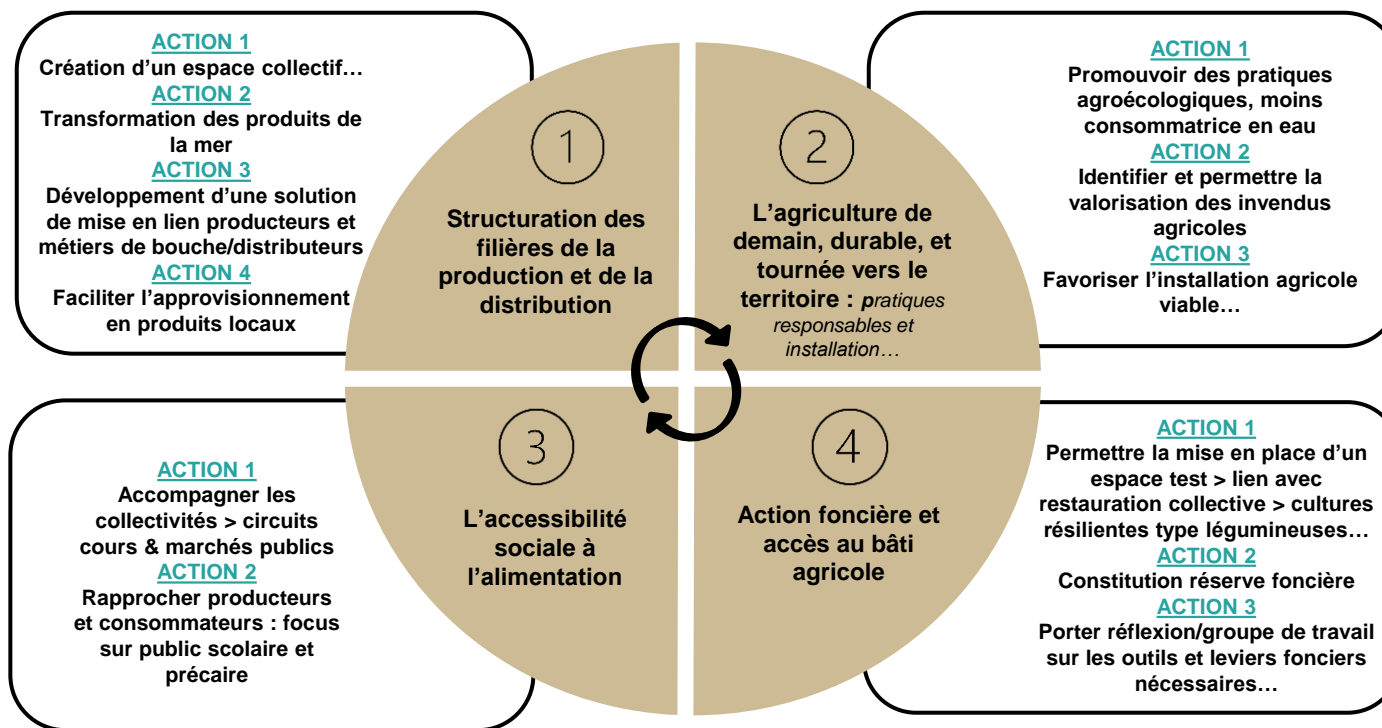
ACTION 1
Création d'un espace collectif…
ACTION 2
Transformation des produits de la mer
ACTION 3
Développement d'une solution de mise en lien producteurs et métiers de bouche/distributeurs
ACTION 4
Faciliter l'approvisionnement en produits locaux

1
Structuration des filières de la production et de la distribution

2
L'agriculture de demain, durable, et tournée vers le territoire : pratiques responsables et installation…

ACTION 1
Promouvoir des pratiques agroécologiques, moins consommatrice en eau
ACTION 2
Identifier et permettre la valorisation des invendus agricoles
ACTION 3
Favoriser l'installation agricole viable…

ACTION 1
Accompagner les collectivités > circuits cours & marchés publics
ACTION 2
Rapprocher producteurs et consommateurs : focus sur public scolaire et précaire

3
L'accessibilité sociale à l'alimentation

4
Action foncière et accès au bâti agricole

ACTION 1
Permettre la mise en place d'un espace test > lien avec restauration collective > cultures résilientes type légumineuses…
ACTION 2
Constitution réserve foncière
ACTION 3
Porter réflexion/groupe de travail sur les outils et leviers fonciers nécessaires…